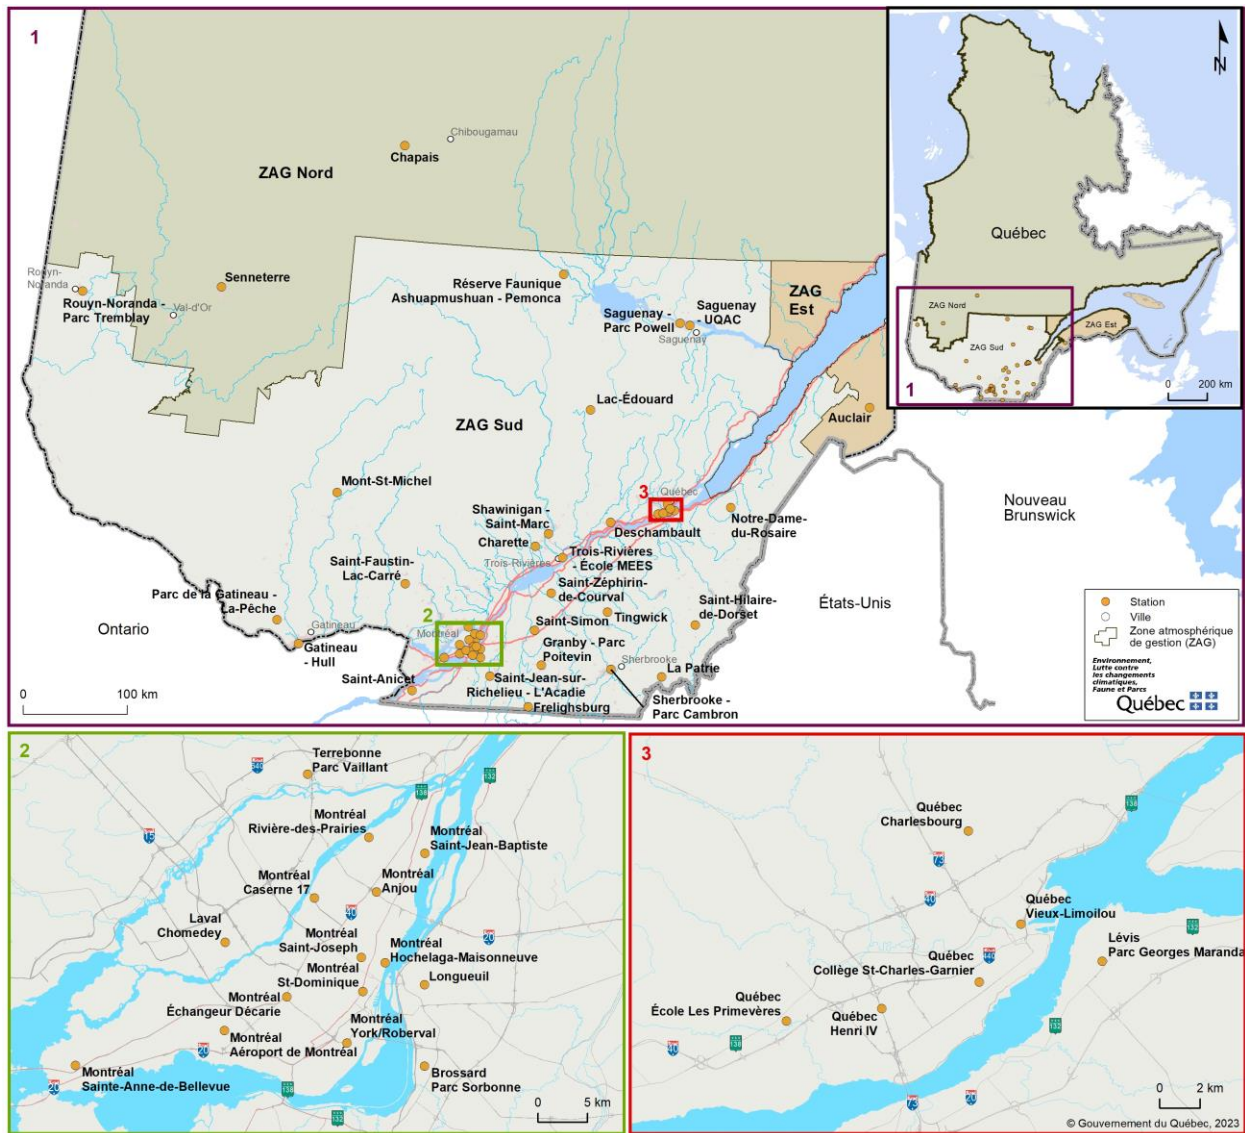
1

ZAG Nord

Chibougamau
Chapais

Senneterre
Rouyn-Noranda
Rouyn-Noranda - Parc Tremblay
Val-d'Or

Réserve Faunique Ashuapmushuan - Pemonca

Saguenay - Parc Powell
Saguenay - UQAC
Saguenay

ZAG Est

Lac-Édouard

ZAG Sud

Auclair

Mont-St-Michel

3
Québec

Shawinigan - Saint-Marc
Charette
Deschambault
Notre-Dame-du-Rosaire
Trois-Rivières
Trois-Rivières - École MEES
Saint-Faustin-Lac-Carré
Saint-Zéphirin-de-Courval
Parc de la Gatineau - La-Pêche
Saint-Hilaire-de-Dorset
2
Saint-Simon
Tingwick
Ontario
Gatineau
Montréal
Gatineau - Hull
Granby - Parc Poitevin
Sherbrooke
La Patrie
Saint-Anicet
Saint-Jean-sur-Richelieu - L'Acadie
Frelighsburg
Sherbrooke - Parc Cambron

États-Unis

Nouveau Brunswick

0 100 km

Québec
ZAG Nord
ZAG Sud
ZAG Est
1
0 200 km
N

Station
Ville
Zone atmosphérique de gestion (ZAG)

Environnement, Lutte contre les changements climatiques, Faune et Parcs
Québec

2
Terrebonne Parc Vaillant
Montréal Rivière-des-Prairies
Montréal Saint-Jean-Baptiste
Montréal Caserne 17
Montréal Anjou
Laval Chomedey
Montréal Saint-Joseph
Montréal Hochelaga-Maisonneuve
Montréal St-Dominique
Longueuil
Montréal Échangeur Décarie
Montréal York/Roberval
Montréal Aéroport de Montréal
Montréal Sainte-Anne-de-Bellevue
Brossard Parc Sorbonne
0 5 km

3
Québec Charlesbourg
Québec Vieux-Limoilou
Lévis Parc Georges Maranda
Québec Collège St-Charles-Garnier
Québec École Les Primevères
Québec Henri IV
0 2 km
© Gouvernement du Québec, 2023